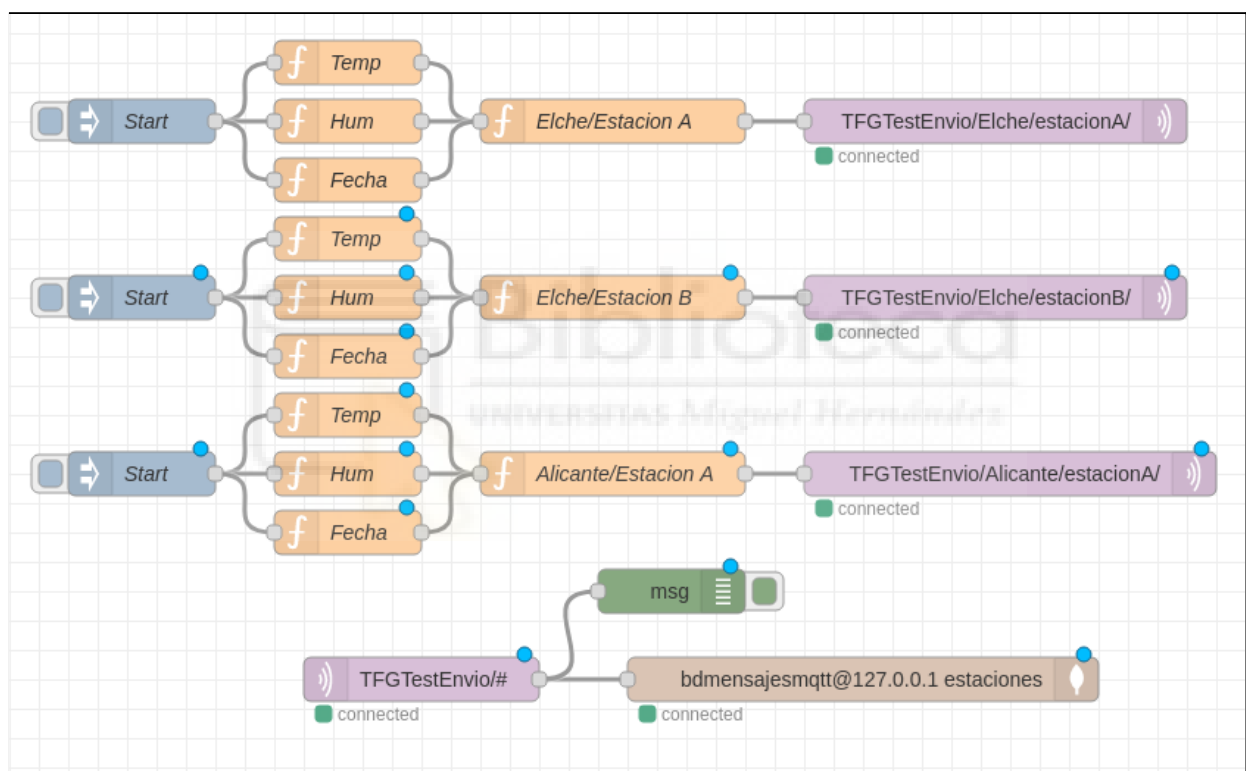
Start

Temp

Hum

Fecha

Elche/Estacion A

TFGTestEnvio/Elche/estacionA/

connected

Start

Temp

Hum

Fecha

Elche/Estacion B

TFGTestEnvio/Elche/estacionB/

connected

Start

Temp

Hum

Fecha

Alicante/Estacion A

TFGTestEnvio/Alicante/estacionA/

connected

msg

TFGTestEnvio/#

connected

bdmensajesmqtt@127.0.0.1 estaciones

connected

Biblioteca
UNIVERSITAS Miguel Hernández